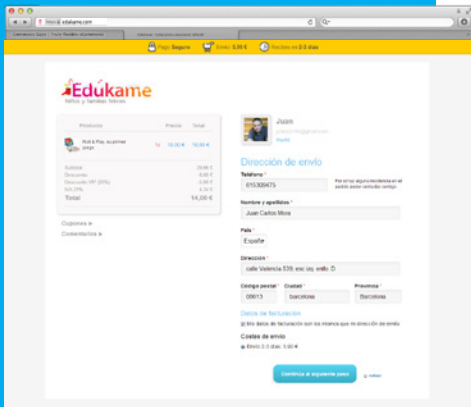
edukame.com

Pago Seguro | Envío 3,90 € | Recibes en 2-3 días

Edúkame
Niños y familias felices

| Producto | Precio | Total |
|---|---|---|
| Roll & Play, sujetamanos | 1x 10,00 € | 10,00 € |

Subtotal
Descuento
Total
14,00 €

Cupones »
Comentarios »

Juan

Dirección de envío

Teléfono *
615308475

Nombre y apellidos *
Juan Carlos Mora

País *
España

Dirección *
calle Valencia 539, esc izq, entlo

Código postal *
08013

Ciudad *
barcelona

Provincia *
Barcelona

Datos de facturación

Costes de envío

Continúa al siguiente paso